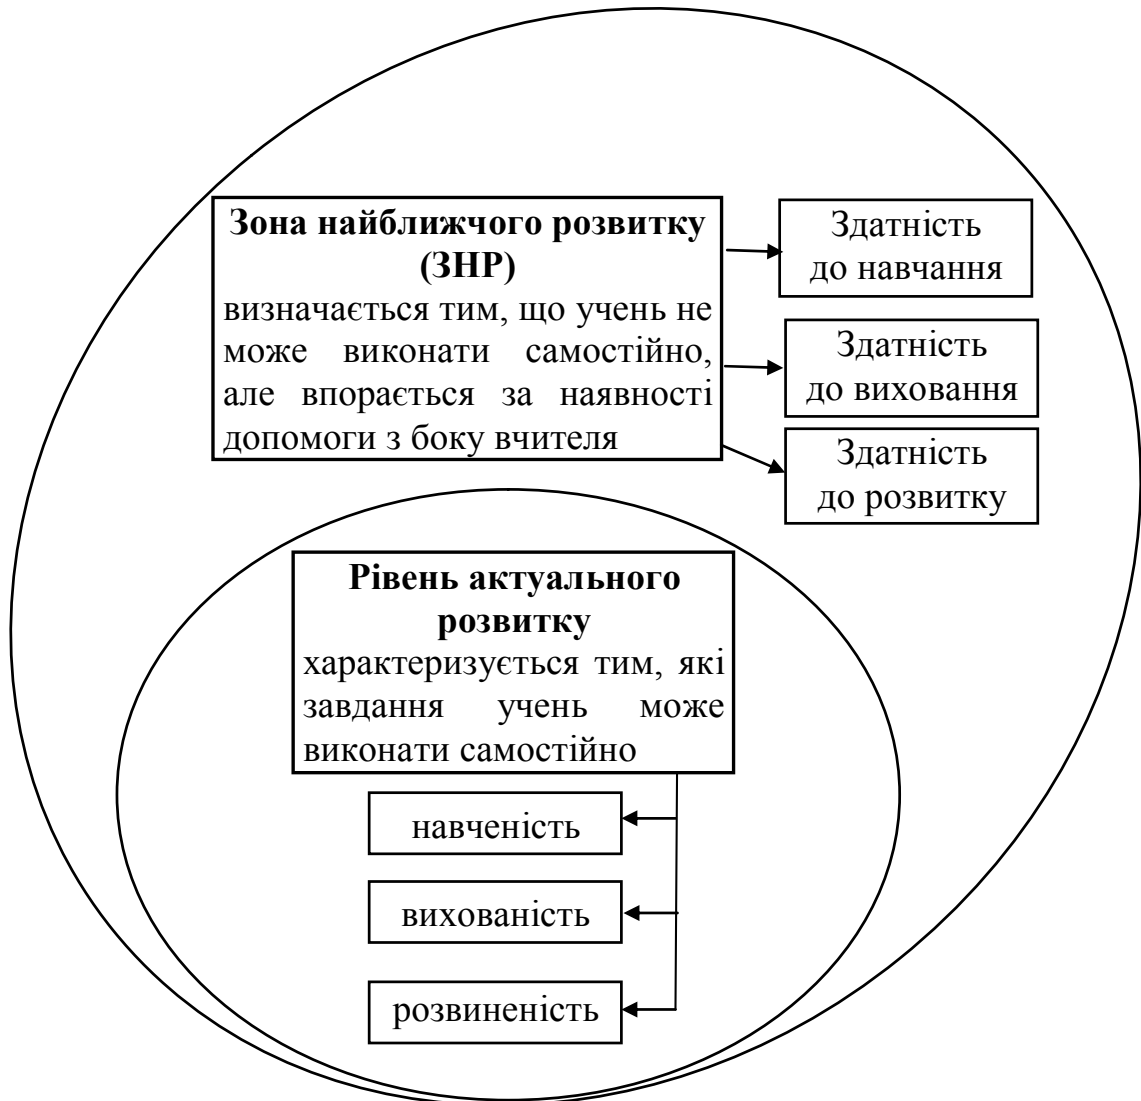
Зона найближчого розвитку (ЗНР)
визначається тим, що учень не може виконати самостійно, але впорається за наявності допомоги з боку вчителя

Здатність до навчання

Здатність до виховання

Здатність до розвитку

Рівень актуального розвитку
характеризується тим, які завдання учень може виконати самостійно

навченість

вихованість

розвиненість